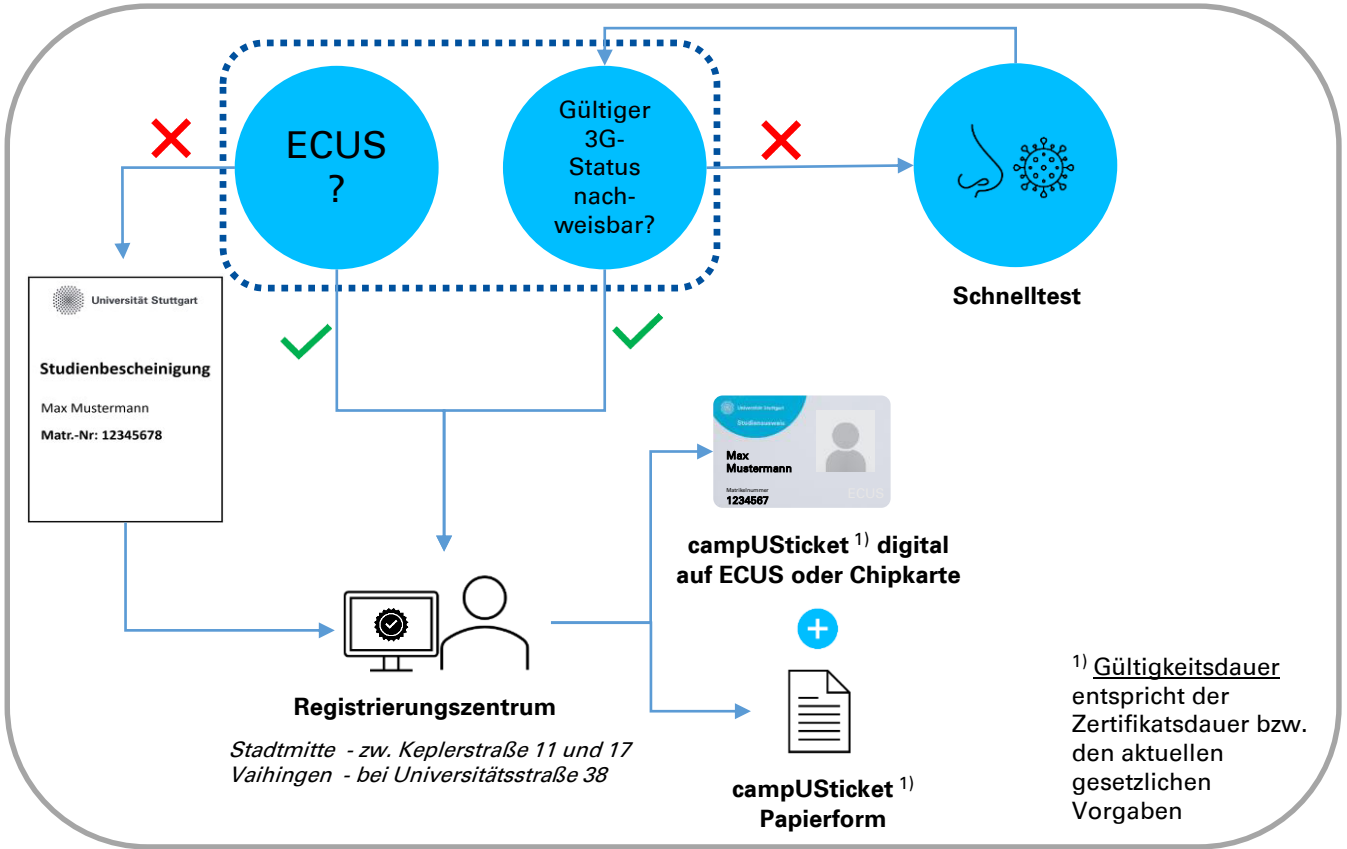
ECUS ?

Gültiger 3G-Status nachweisbar?

Schnelltest

Universität Stuttgart

Studienbescheinigung

Max Mustermann

Matr.-Nr: 12345678

Universität Stuttgart

Studienausweis

Max Mustermann

Matrikelnummer

1234567

ECUS

campUSticket $^{1)}$ digital auf ECUS oder Chipkarte

Registrierungszentrum

Stadtmitte - zw. Keplerstraße 11 und 17
Vaihingen - bei Universitätsstraße 38

campUSticket $^{1)}$ Papierform

$^{1)}$ Gültigkeitsdauer entspricht der Zertifikatsdauer bzw. den aktuellen gesetzlichen Vorgaben